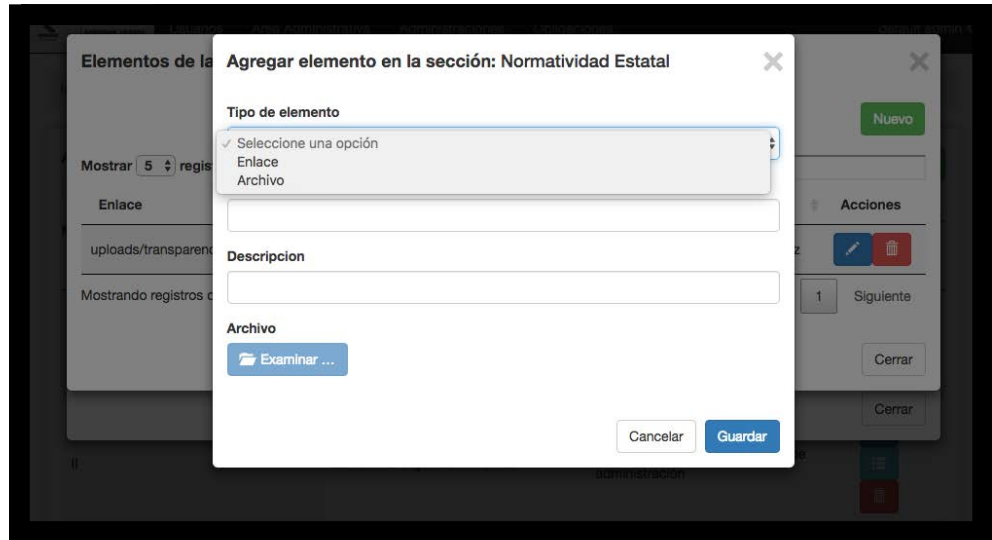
Usuarios Area Administrativa Administraciones Obligaciones default admin

Elementos de la

Nuevo

Mostrar 5 regis

Enlace

Acciones

uploads/transparenc

Mostrando registros d

1 Siguiente

Cerrar

Cerrar

Administracion

Agregar elemento en la sección: Normatividad Estatal

Tipo de elemento

✓ Seleccione una opción
Enlace
Archivo

Descripcion

Archivo

Examinar ...

Cancelar Guardar